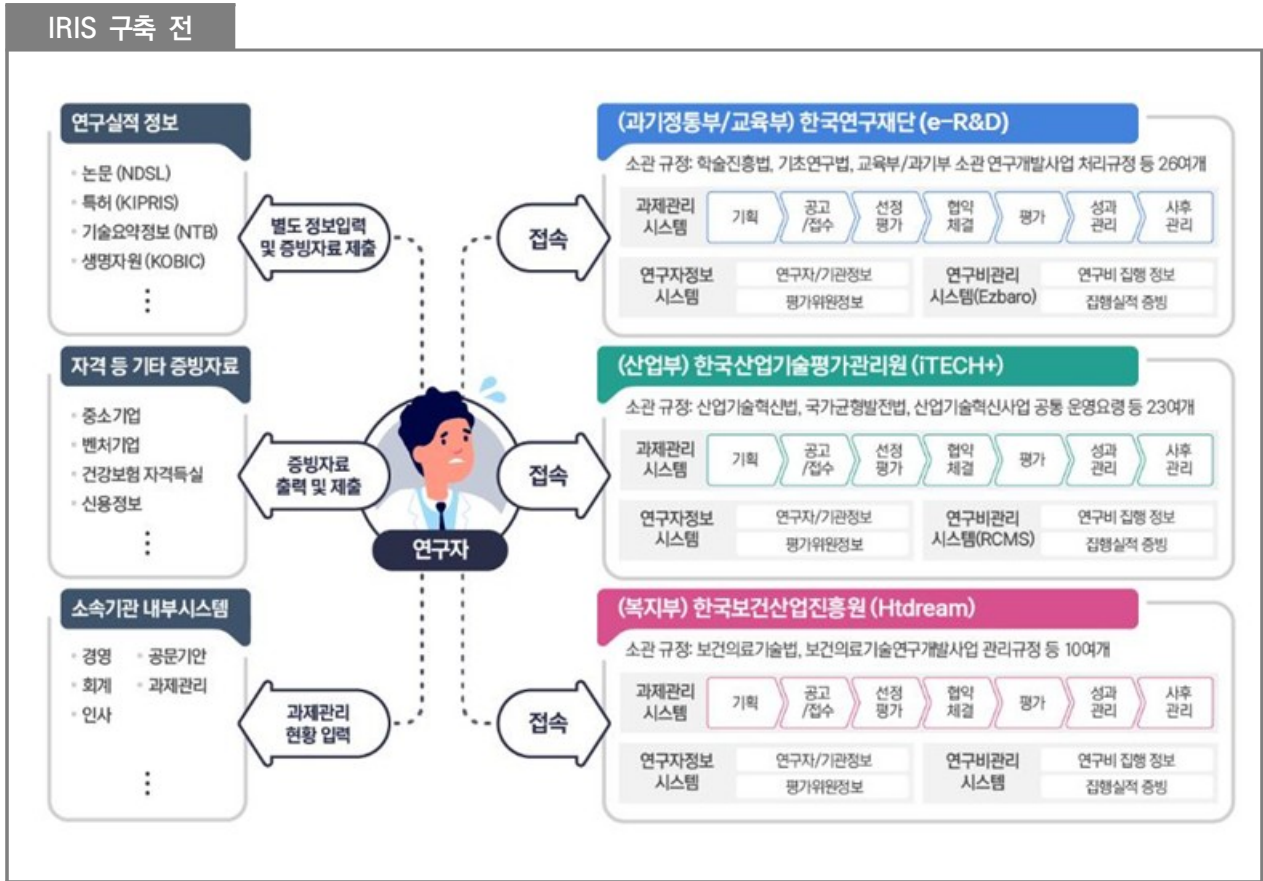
IRIS 구축 전

연구실적 정보

- 논문 (NDSL)
- 특허 (KIPRIS)
- 기술요약정보 (NTB)
- 생명자원 (KOBIC)

⋮

별도 정보입력 및 증빙자료 제출

자격 등 기타 증빙자료

- 중소기업
- 벤처기업
- 건강보험 자격득실
- 신용정보

⋮

증빙자료 출력 및 제출

소속기관 내부시스템

- 경영
- 공문기안
- 회계
- 과제관리
- 인사

⋮

과제관리 현황 입력

연구자

접속

(과기정통부/교육부) 한국연구재단 (e-R&D)

소관 규정: 학술진흥법, 기초연구법, 교육부/과기부 소관 연구개발사업 처리규정 등 26여개

과제관리 시스템 | 기획 | 공고/접수 | 선정평가 | 협약체결 | 평가 | 성과관리 | 사후관리

연구자정보 시스템 | 연구자/기관정보 | 평가위원정보

연구비관리 시스템(Ezbaro) | 연구비 집행 정보 | 집행실적 증빙

접속

(산업부) 한국산업기술평가관리원 (iTECH+)

소관 규정: 산업기술혁신법, 국가균형발전법, 산업기술혁신사업 공통 운영요령 등 23여개

과제관리 시스템 | 기획 | 공고/접수 | 선정평가 | 협약체결 | 평가 | 성과관리 | 사후관리

연구자정보 시스템 | 연구자/기관정보 | 평가위원정보

연구비관리 시스템(RCMS) | 연구비 집행 정보 | 집행실적 증빙

접속

(복지부) 한국보건산업진흥원 (Htdream)

소관 규정: 보건의료기술법, 보건의료기술연구개발사업 관리규정 등 10여개

과제관리 시스템 | 기획 | 공고/접수 | 선정평가 | 협약체결 | 평가 | 성과관리 | 사후관리

연구자정보 시스템 | 연구자/기관정보 | 평가위원정보

연구비관리 시스템 | 연구비 집행 정보 | 집행실적 증빙